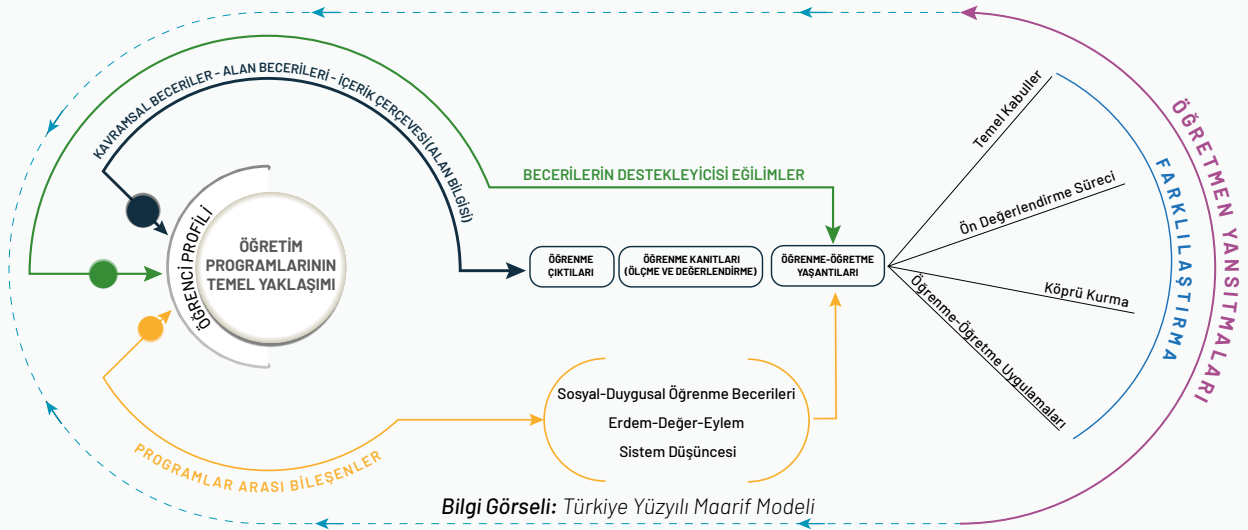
KAVRAMSAL BECERİLER - ALAN BECERİLERİ - İÇERİK ÇERÇEVESİ (ALAN BİLGİSİ)

BECERİLERİN DESTEKLEYİCİSİ EĞİLİMLER

ÖĞRENCİ PROFİLİ

ÖĞRETİM PROGRAMLARININ TEMEL YAKLAŞIMI

ÖĞRENME ÇIKTILARI

ÖĞRENME KANITLARI (ÖLÇME VE DEĞERLENDİRME)

ÖĞRENME-ÖĞRETME YAŞANTILARI

Temel Kabuller

Ön Değerlendirme Süreci

Köprü Kurma

Öğrenme-Öğretme Uygulamaları

FARKLILAŞTIRMA

ÖĞRETMEN YANSITMALARI

Sosyal-Duygusal Öğrenme Becerileri

Erdem-Değer-Eylem

Sistem Düşüncesi

PROGRAMLAR ARASI BİLEŞENLER

Bilgi Görseli: Türkiye Yüzyılı Maarif Modeli